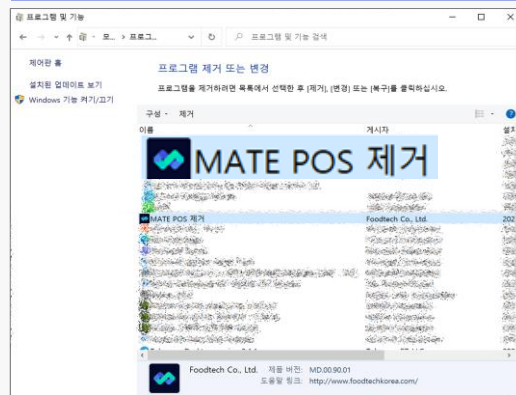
프로그램 및 기능

← → ↑ « 모... > 프로그... ↻ 프로그램 및 기능 검색

제어판 홈

설치된 업데이트 보기

Windows 기능 켜기/끄기

프로그램 제거 또는 변경

프로그램을 제거하려면 목록에서 선택한 후 [제거], [변경] 또는 [복구]를 클릭하십시오.

구성 ▾ 제거

이름 게시자 설치

MATE POS 제거

MATE POS 제거 Foodtech Co., Ltd. 202

Foodtech Co., Ltd. 제품 버전: MD.00.90.01
도움말 링크: http://www.foodtechkorea.com/